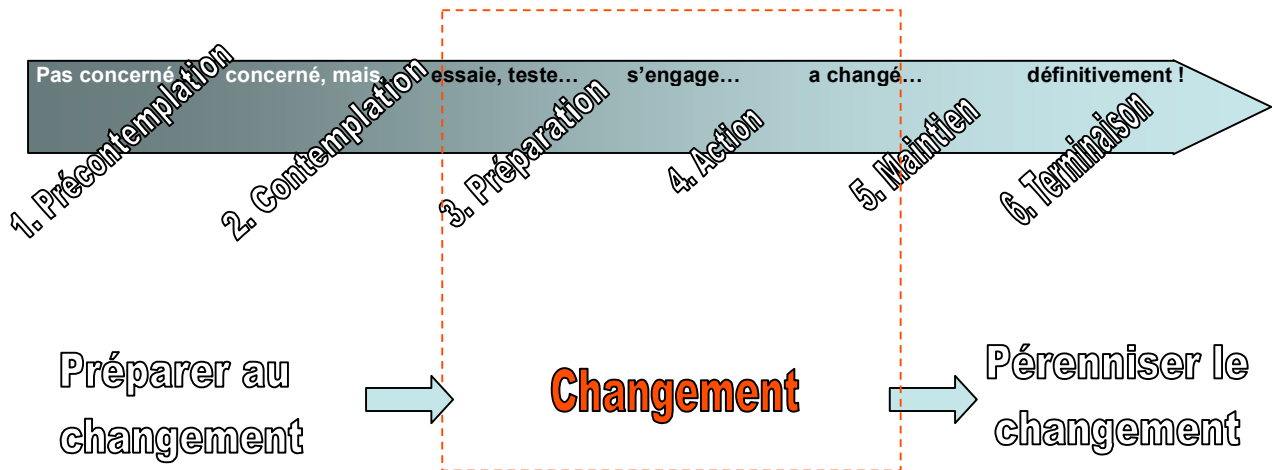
Pas concerné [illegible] concerné, mais… essaie, teste… s'engage… a changé… définitivement !

1. Précontemplation

2. Contemplation

3. Préparation

4. Action

5. Maintien

6. Terminaison

Préparer au changement

Changement

Pérenniser le changement